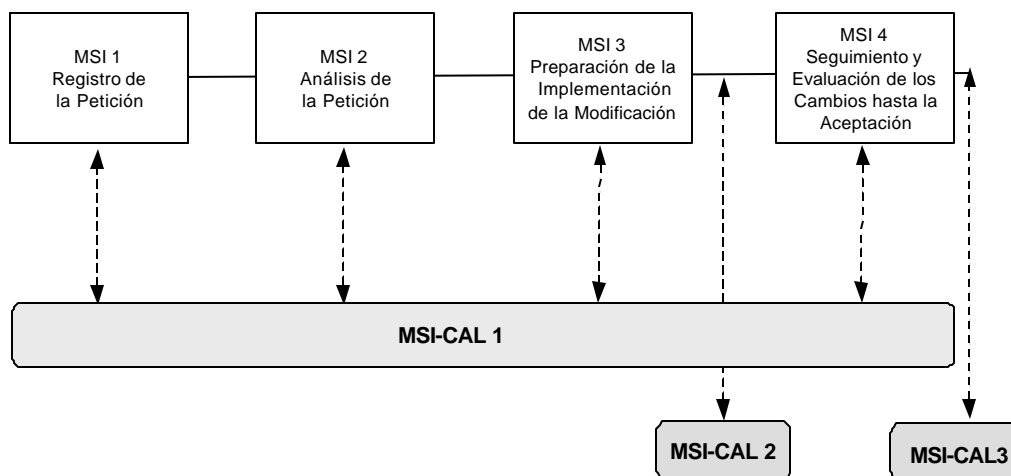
MSI 1
Registro de la Petición

MSI 2
Análisis de la Petición

MSI 3
Preparación de la Implementación de la Modificación

MSI 4
Seguimiento y Evaluación de los Cambios hasta la Aceptación

MSI-CAL 1

MSI-CAL 2

MSI-CAL3